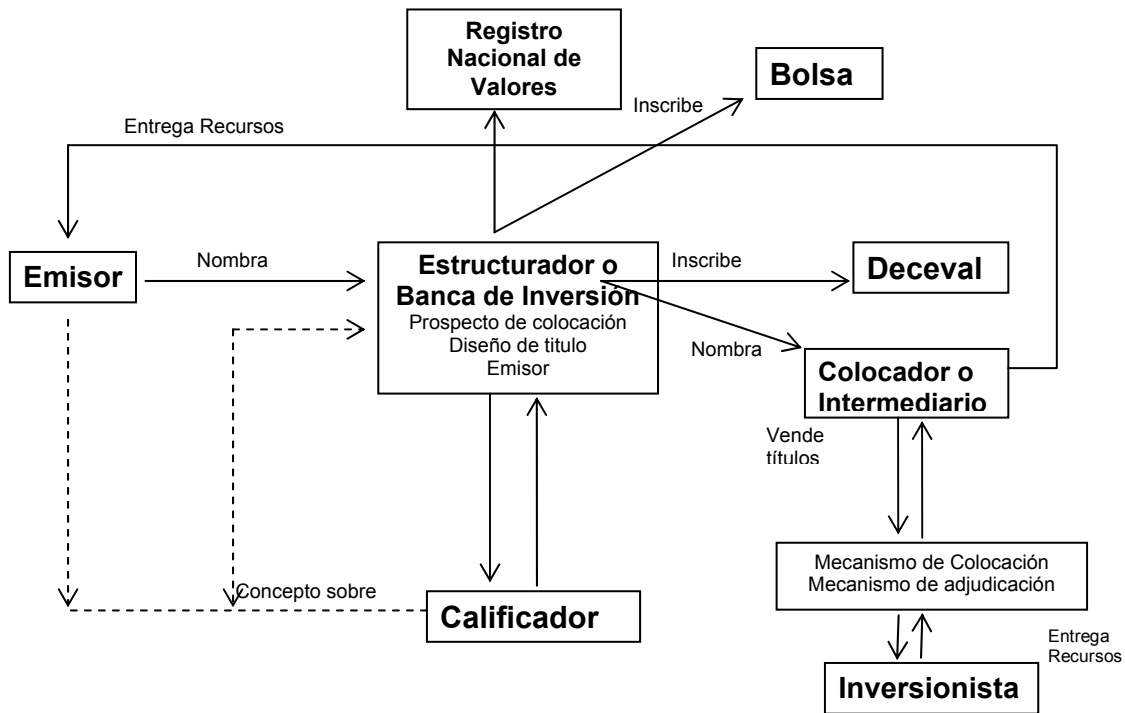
Registro Nacional de Valores

Bolsa

Inscribe

Entrega Recursos

Emisor

Nombra

Estructurador o Banca de Inversión
Prospecto de colocación
Diseño de titulo
Emisor

Inscribe

Deceval

Nombra

Colocador o Intermediario

Vende títulos

Mecanismo de Colocación
Mecanismo de adjudicación

Entrega Recursos

Inversionista

Concepto sobre

Calificador